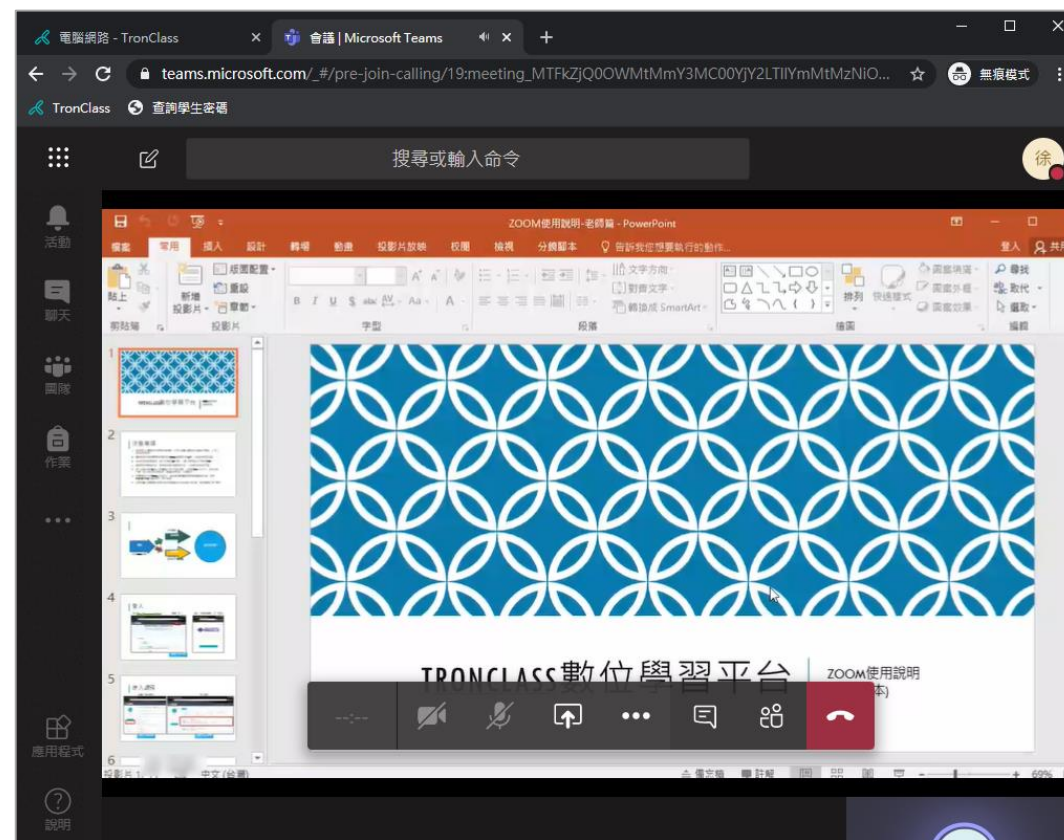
電腦網路 - TronClass
會議 | Microsoft Teams
teams.microsoft.com/_#/pre-join-calling/19:meeting_MTFkZjQ0OWMtMmY3MC00YjY2LTllYmMtMzNiO...
無痕模式
TronClass
查詢學生密碼
搜尋或輸入命令
徐
活動
聊天
團隊
作業
...
應用程式
說明
ZOOM使用說明-老師篇 - PowerPoint
檔案
常用
插入
設計
轉場
動畫
投影片放映
校閱
檢視
分鏡腳本
告訴我您想要執行的動作...
登入
共用
貼上
新增投影片
版面配置
重設
章節
文字方向
對齊文字
轉換成 SmartArt
排列
快速樣式
圖案填滿
圖案外框
圖案效果
尋找
取代
選取
剪貼簿
投影片
字型
段落
繪圖
編輯
1
2
3
4
5
6
TRONCLASS數位學習平台
ZOOM使用說明
本)
--:--
投影片 1
中文(台灣)
備忘稿
註解
69%